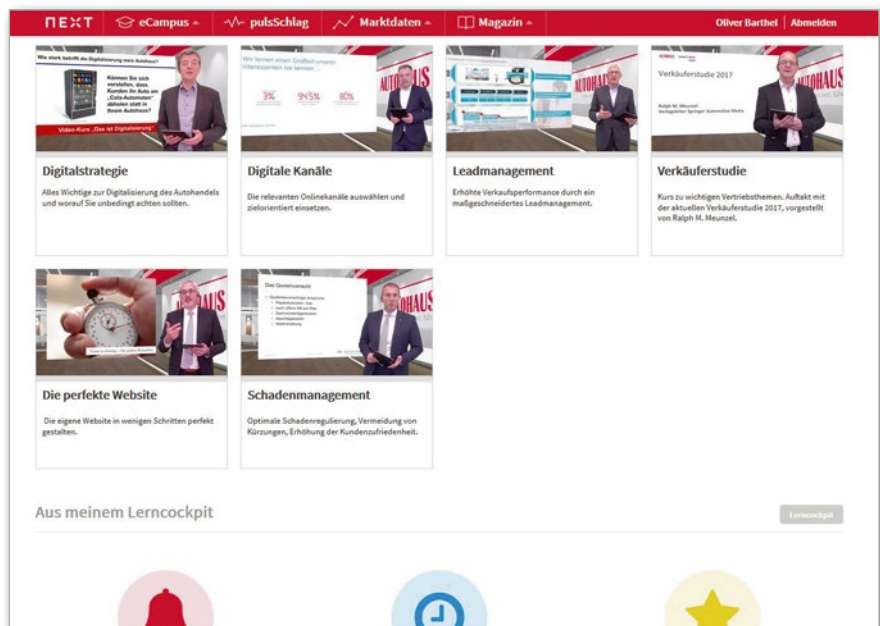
NEXT eCampus pulsSchlag Marktdaten Magazin Oliver Barthel Abmelden

Wie stark betrifft die Digitalisierung mein Autohaus?

Können Sie sich vorstellen, dass Kunden ihr Auto am „Cola-Automaten" abholen statt in Ihrem Autohaus?

Video-Kurs „Das ist Digitalisierung"

Digitalstrategie

Alles Wichtige zur Digitalisierung des Autohandels und worauf Sie unbedingt achten sollten.

Wir lernen einen Großteil unserer Interessenten nie kennen ...

3% 94,5% 80%

AUTOHAUS

Digitale Kanäle

Die relevanten Onlinekanäle auswählen und zielorientiert einsetzen.

Leadmanagement

Erhöhte Verkaufsperformance durch ein maßgeschneidertes Leadmanagement.

Verkäuferstudie 2017

Ralph M. Meunzel

AUTOHAUS

Verkäuferstudie

Kurs zu wichtigen Vertriebsthemen. Auftakt mit der aktuellen Verkäuferstudie 2017, vorgestellt von Ralph M. Meunzel.

AUTOHAUS

Die perfekte Website

Die eigene Website in wenigen Schritten perfekt gestalten.

Das Quotenumfeld

AUTOHAUS

Schadenmanagement

Optimale Schadenregulierung, Vermeidung von Kürzungen, Erhöhung der Kundenzufriedenheit.

Aus meinem Lerncockpit

Lerncockpit